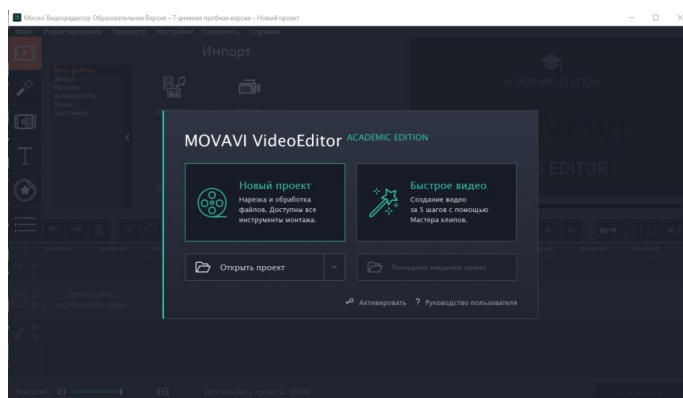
Movavi Видеоредактор Образовательная Версия – 7-дневная пробная версия – Новый проект

Файл Редактирование Просмотр Настройки Сохранить Справка

Импорт

Мои файлы
Звуки
Музыка
Видеоклипы
Фоны
Заставки

ACADEMIC EDITION

MOVAVI VideoEditor ACADEMIC EDITION

Новый проект
Нарезка и обработка файлов. Доступны все инструменты монтажа.

Быстрое видео
Создание видео за 5 шагов с помощью Мастера клипов.

Открыть проект

Последний открытый проект

Активировать ? Руководство пользователя

16:9

Масштаб:

Длительность проекта: 00:00